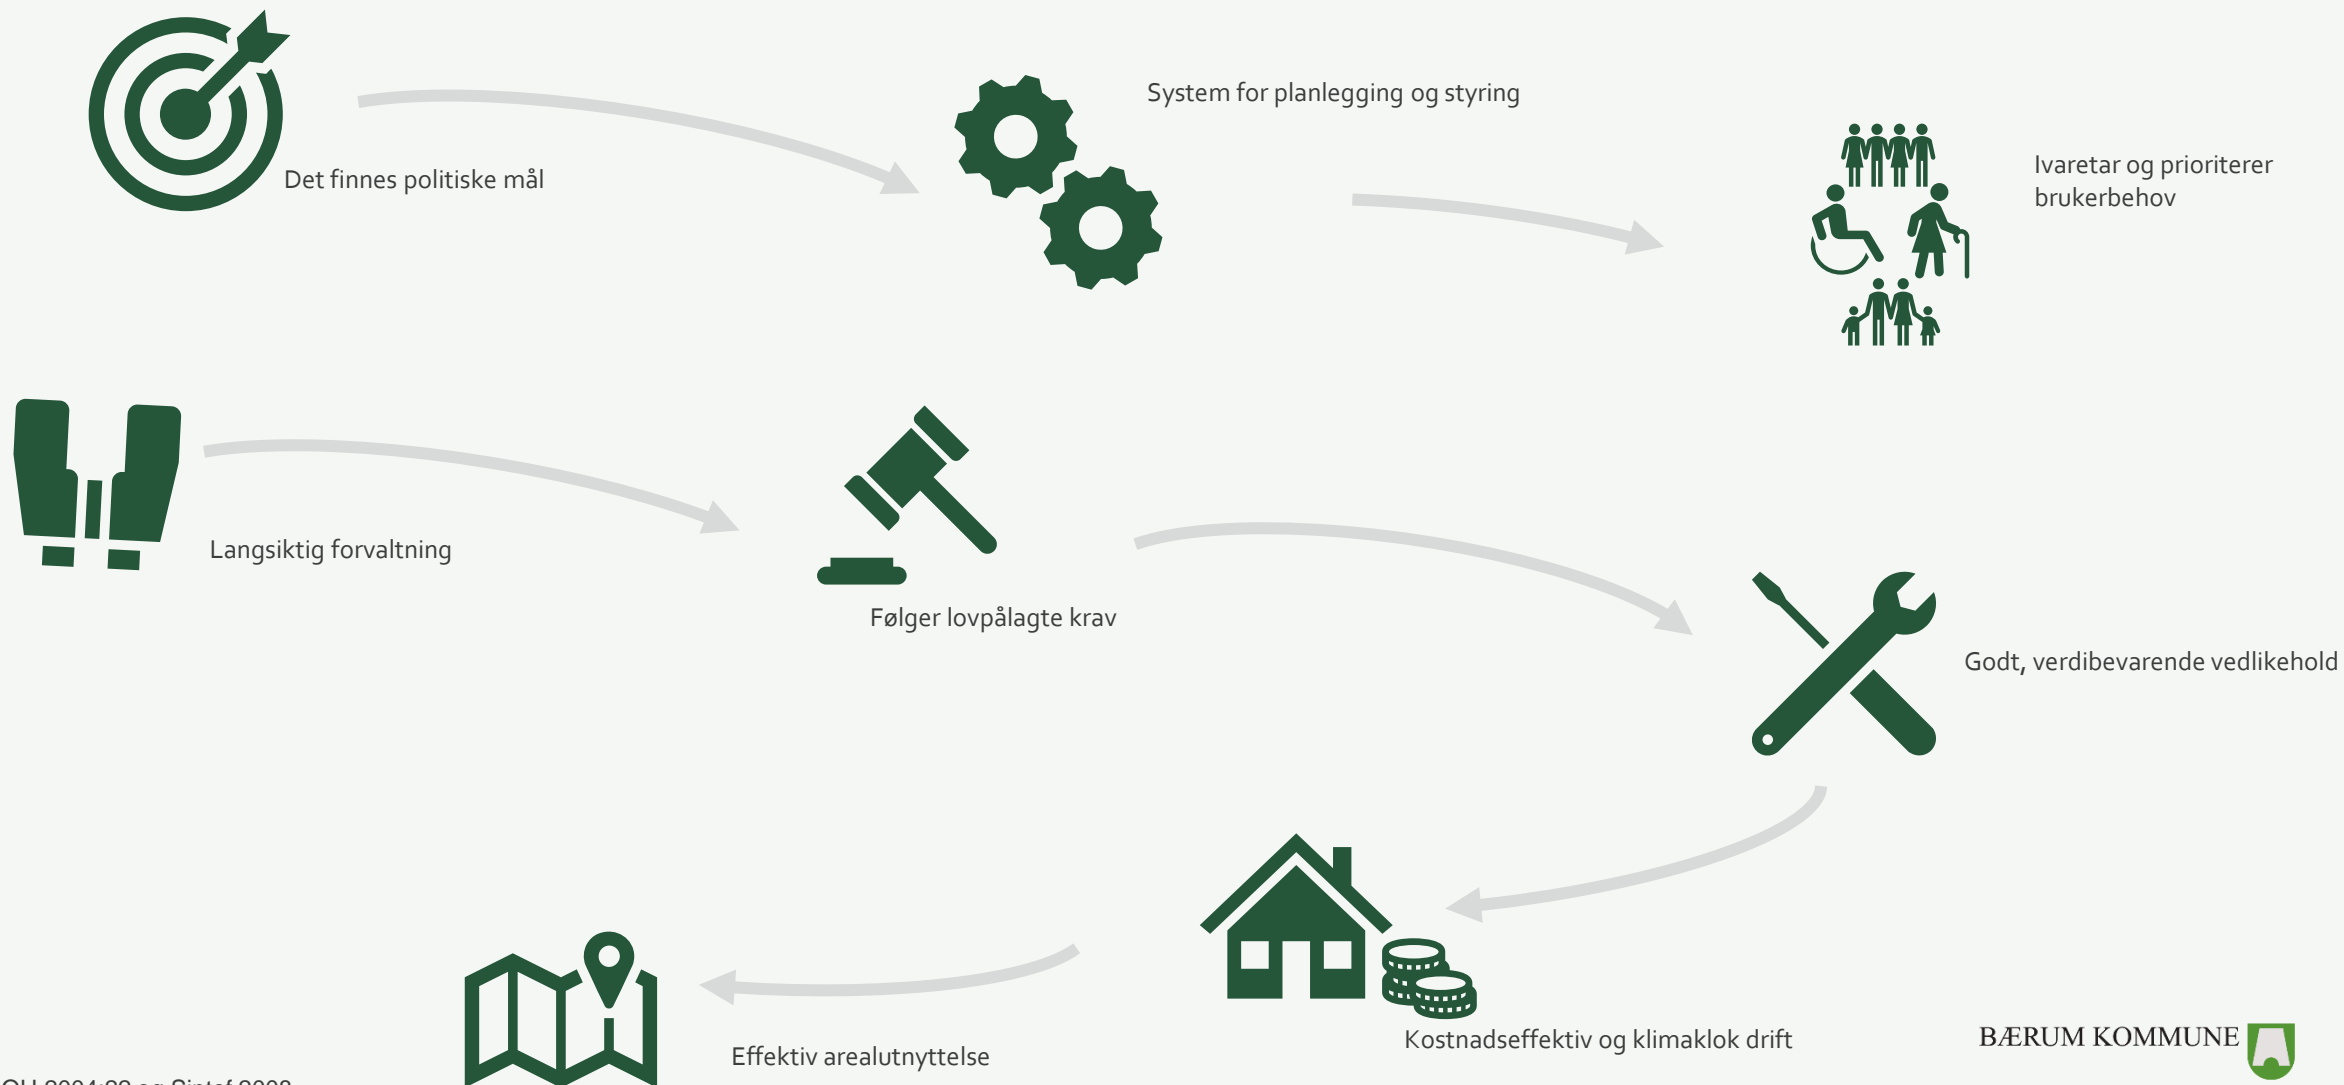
Det finnes politiske mål

System for planlegging og styring

Ivaretar og prioriterer brukerbehov

Langsiktig forvaltning

Følger lovpålagte krav

Godt, verdibevarende vedlikehold

Kostnadseffektiv og klimaklok drift

Effektiv arealutnyttelse

BÆRUM KOMMUNE

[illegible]